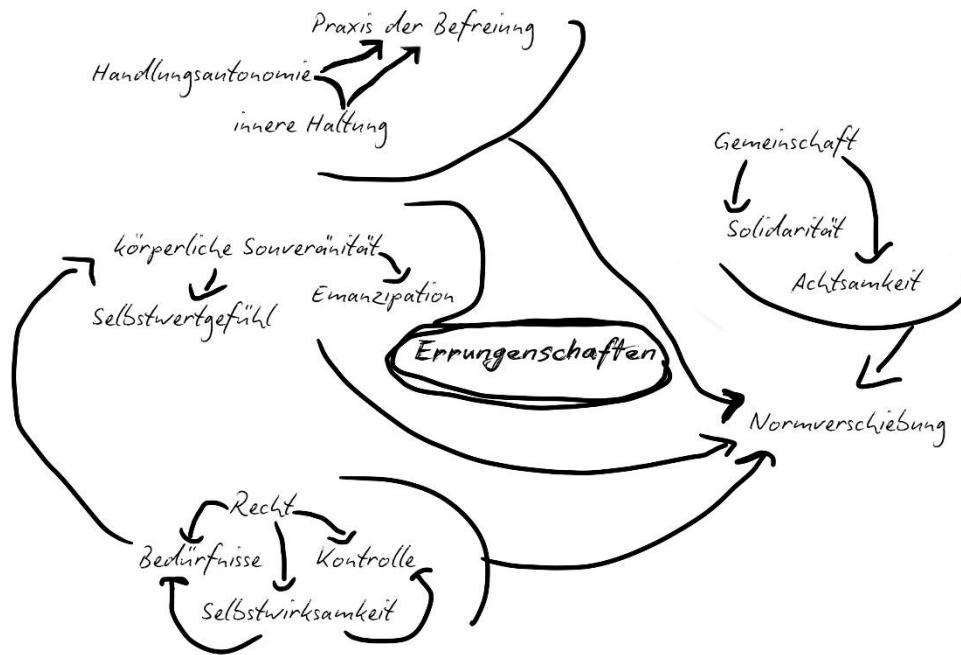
Praxis der Befreiung

Handlungsautonomie

innere Haltung

Gemeinschaft

Solidarität

Achtsamkeit

körperliche Souveränität

Selbstwertgefühl

Emanzipation

Errungenschaften

Normverschiebung

Recht

Bedürfnisse

Kontrolle

Selbstwirksamkeit